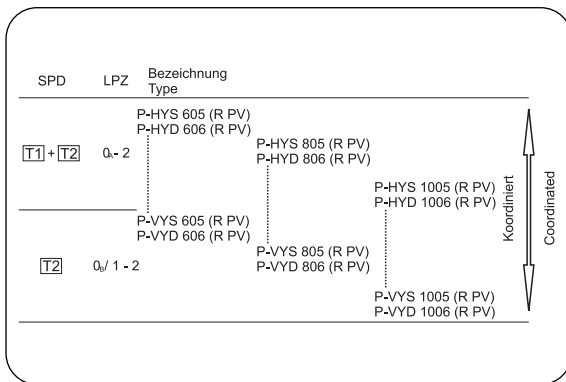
| SPD | LPZ | Bezeichnung Type | | |
|---|---|---|---|---|
| T1 + T2 | $0_A$ - 2 | P-HYS 605 (R PV) P-HYD 606 (R PV) | P-HYS 805 (R PV) P-HYD 806 (R PV) | P-HYS 1005 (R PV) P-HYD 1006 (R PV) |
| T2 | $0_B$/ 1 - 2 | P-VYS 605 (R PV) P-VYD 606 (R PV) | P-VYS 805 (R PV) P-VYD 806 (R PV) | P-VYS 1005 (R PV) P-VYD 1006 (R PV) |

Koordiniert

Coordinated